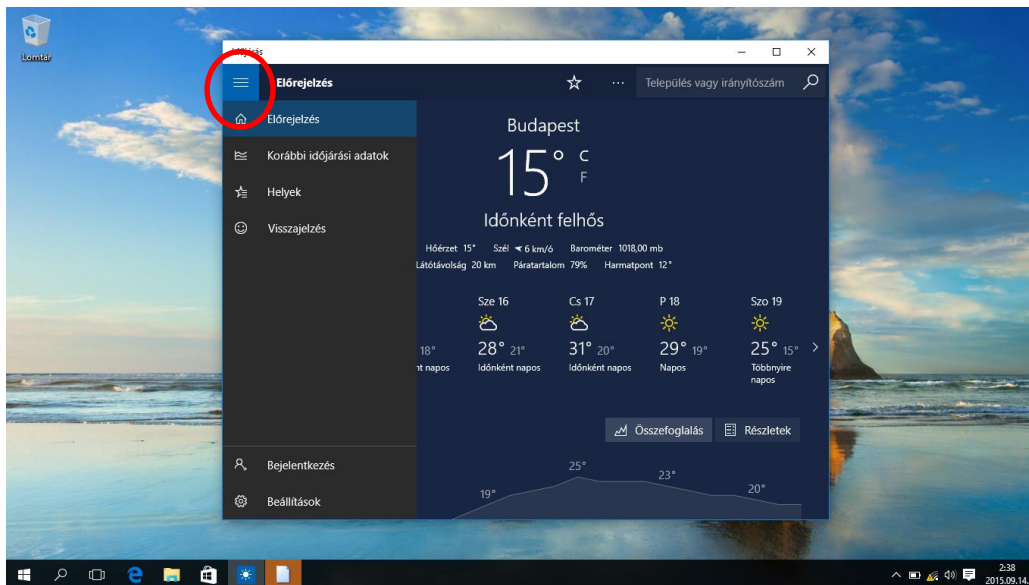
Lomtár

Időjárás

Előrejelzés

Település vagy irányítószám

Előrejelzés

Korábbi időjárási adatok

Helyek

Visszajelzés

Budapest

15° C F

Időnként felhős

Hőérzet 15° Szél ◄ 6 km/ó Barométer 1018,00 mb

Látótávolság 20 km Páratartalom 79% Harmatpont 12°

Sze 16
28° 21°
Időnként napos

Cs 17
31° 20°
Időnként napos

P 18
29° 19°
Napos

Szo 19
25° 15°
Többnyire napos

18°
nt napos

Összefoglalás

Részletek

25°

23°

19°

20°

Bejelentkezés

Beállítások

2:38
2015.09.14.